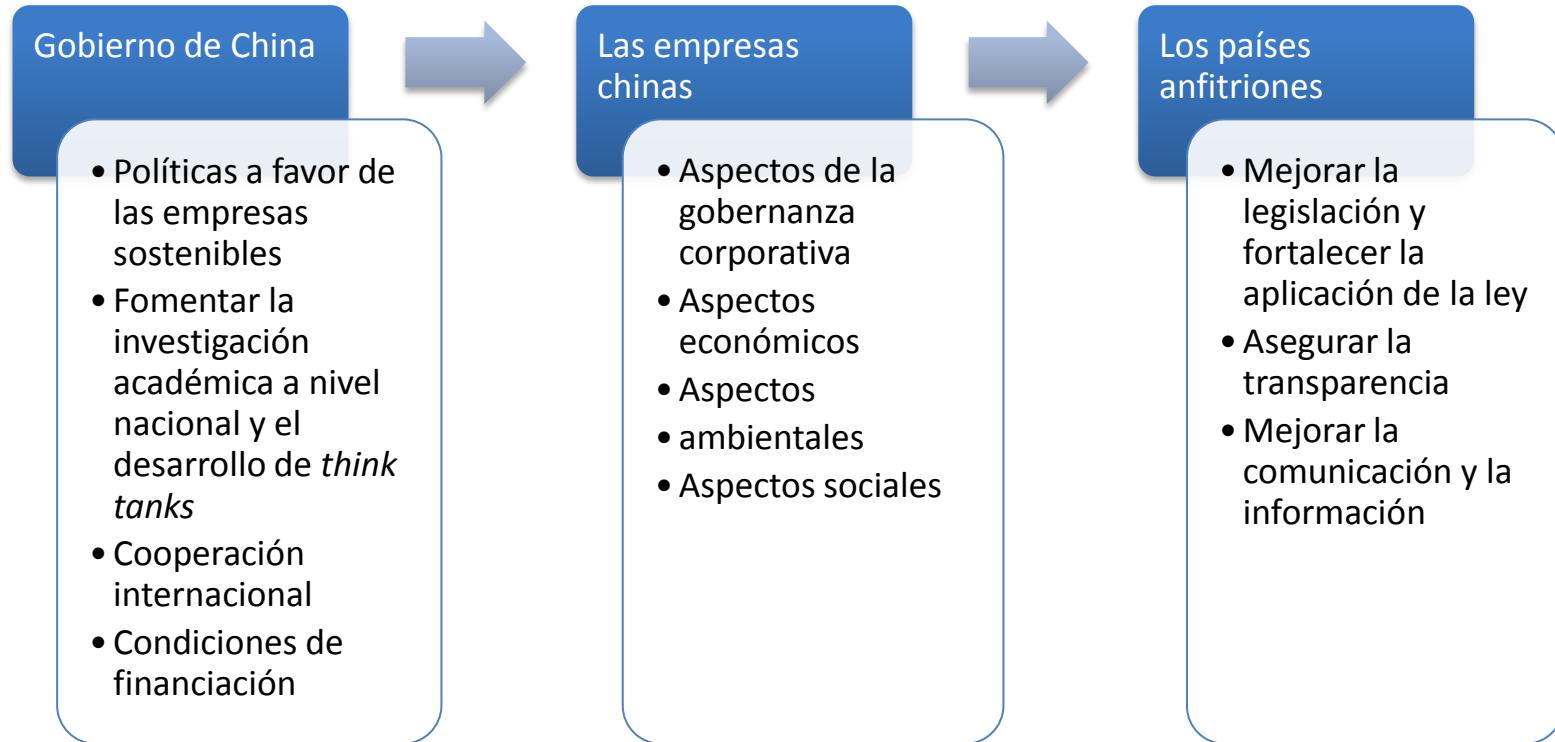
Gobierno de China

- Políticas a favor de las empresas sostenibles
- Fomentar la investigación académica a nivel nacional y el desarrollo de *think tanks*
- Cooperación internacional
- Condiciones de financiación

Las empresas chinas

- Aspectos de la gobernanza corporativa
- Aspectos económicos
- Aspectos
- ambientales
- Aspectos sociales

Los países anfitriones

- Mejorar la legislación y fortalecer la aplicación de la ley
- Asegurar la transparencia
- Mejorar la comunicación y la información